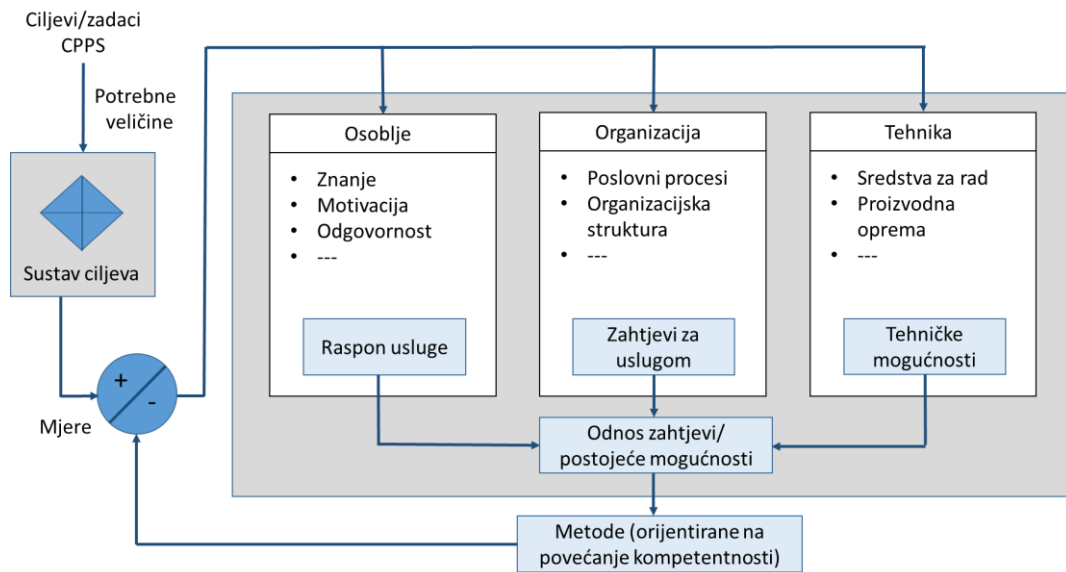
Ciljevi/zadaci CPPS

Potrebne veličine

Sustav ciljeva

+

-

Mjere

Osoblje

- Znanje
- Motivacija
- Odgovornost
- ---

Raspon usluge

Organizacija

- Poslovni procesi
- Organizacijska struktura
- ---

Zahtjevi za uslugom

Tehnika

- Sredstva za rad
- Proizvodna oprema
- ---

Tehničke mogućnosti

Odnos zahtjevi/ postojeće mogućnosti

Metode (orijentirane na povećanje kompetentnosti)